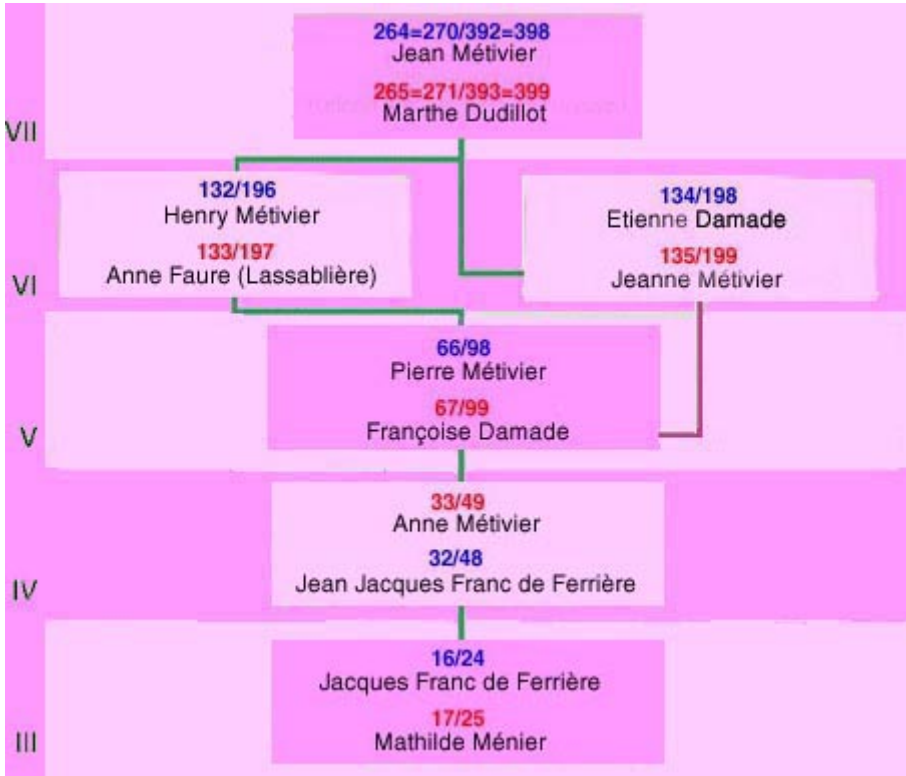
264=270/392=398
Jean Métivier

265=271/393=399
Marthe Dudillot

VII

132/196
Henry Métivier

133/197
Anne Faure (Lassablière)

134/198
Etienne Damade

135/199
Jeanne Métivier

VI

66/98
Pierre Métivier

67/99
Françoise Damade

V

33/49
Anne Métivier

32/48
Jean Jacques Franc de Ferrière

IV

16/24
Jacques Franc de Ferrière

17/25
Mathilde Ménier

III